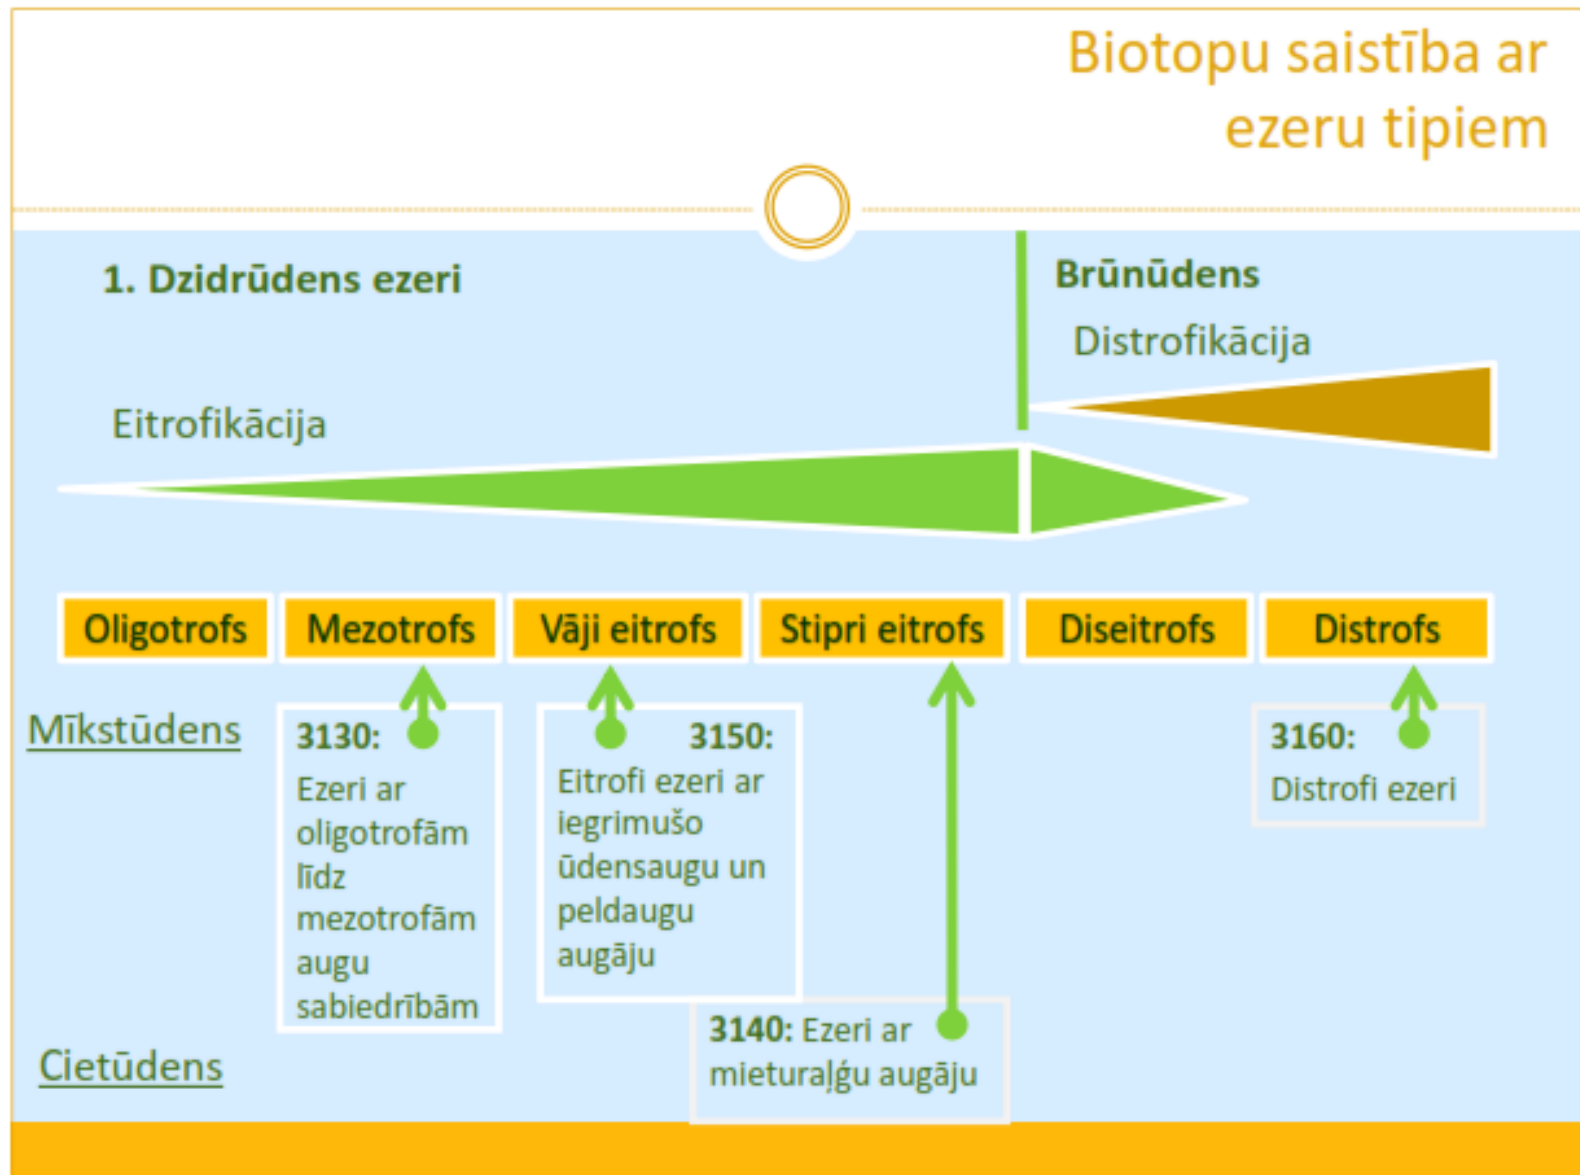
Biotopu saistība ar ezeru tipiem

1. Dzidrūdens ezeri

Brūnūdens

Distrofikācija

Eitrofikācija

| Oligotrofs | Mezotrofs | Vāji eitrofs | Stipri eitrofs | Diseitrofs | Distrofs |
|---|---|---|---|---|---|

Mīkstūdens

3130: Ezeri ar oligotrofām līdz mezotrofām augu sabiedrībām

3150: Eitrofi ezeri ar iegrimušo ūdensaugu un peldaugu augāju

3160: Distrofi ezeri

3140: Ezeri ar mieturaļģu augāju

Cietūdens